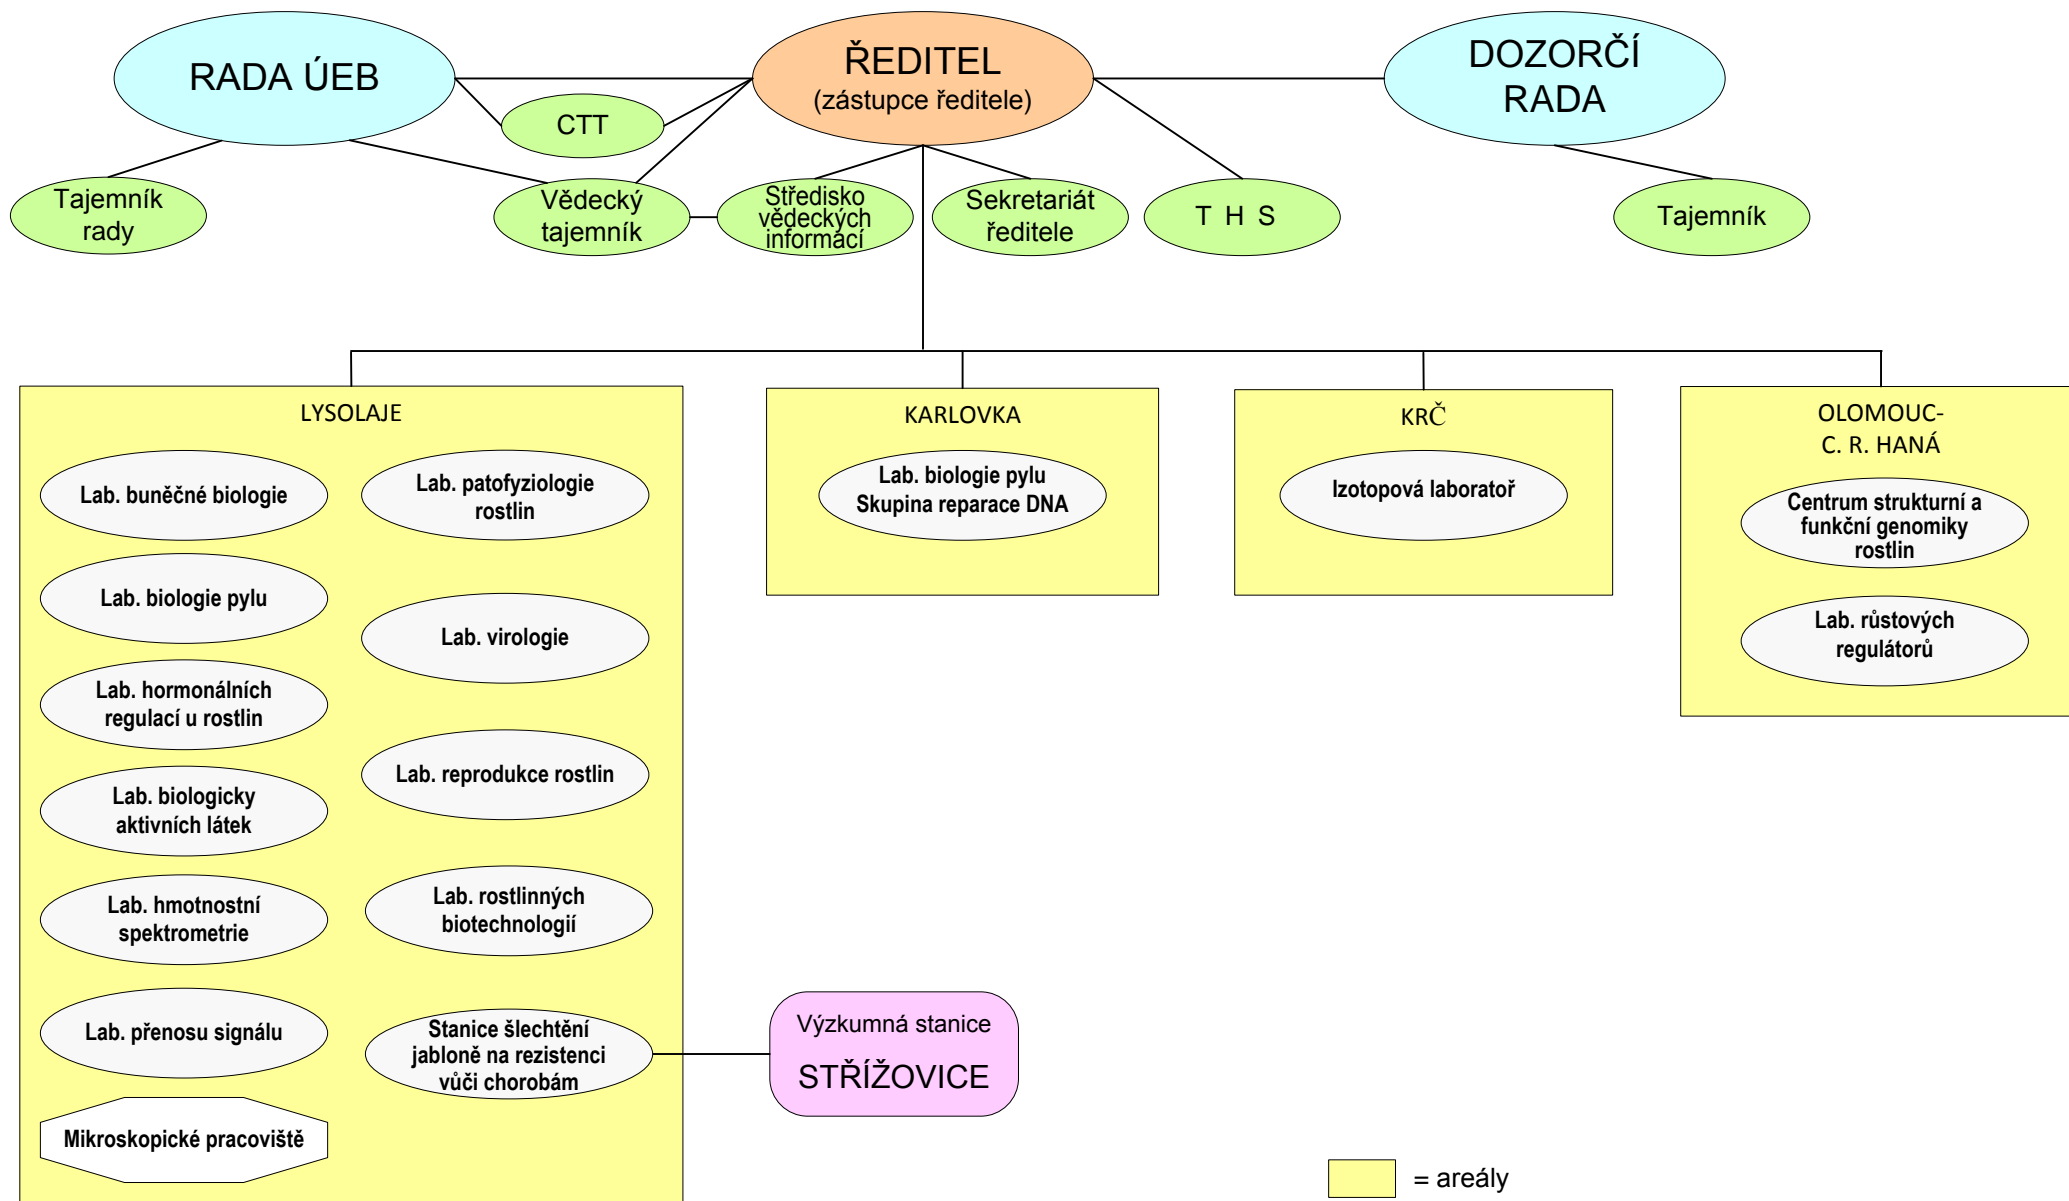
RADA ÚEB

ŘEDITEL
(zástupce ředitele)

DOZORČÍ RADA

CTT

Tajemník rady

Vědecký tajemník

Středisko vědeckých informací

Sekretariát ředitele

T H S

Tajemník

LYSOLAJE

Lab. buněčné biologie

Lab. patofyziologie rostlin

Lab. biologie pylu

Lab. virologie

Lab. hormonálních regulací u rostlin

Lab. reprodukce rostlin

Lab. biologicky aktivních látek

Lab. hmotnostní spektrometrie

Lab. rostlinných biotechnologií

Lab. přenosu signálu

Stanice šlechtění jabloně na rezistenci vůči chorobám

Mikroskopické pracoviště

KARLOVKA

Lab. biologie pylu
Skupina reparace DNA

KRČ

Izotopová laboratoř

OLOMOUC-
C. R. HANÁ

Centrum strukturní a funkční genomiky rostlin

Lab. růstových regulátorů

Výzkumná stanice
STŘÍŽOVICE

= areály